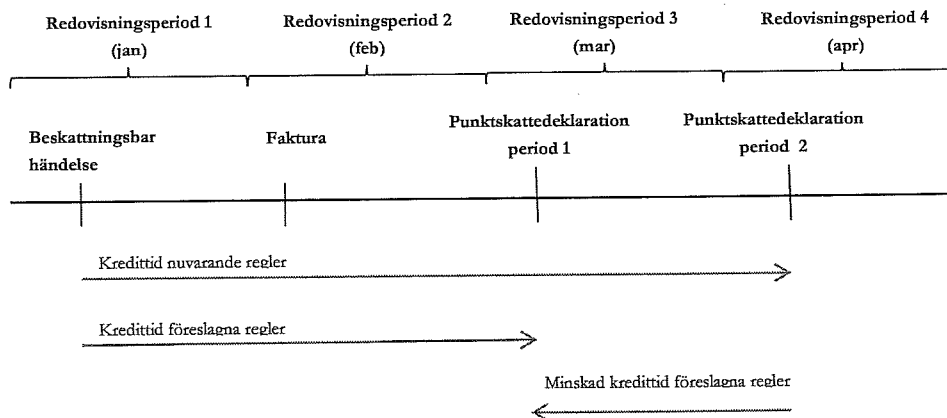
Redovisningsperiod 1 (jan)

Redovisningsperiod 2 (feb)

Redovisningsperiod 3 (mar)

Redovisningsperiod 4 (apr)

Beskattningsbar händelse

Faktura

Punktskattedeklaration period 1

Punktskattedeklaration period 2

Kredittid nuvarande regler

Kredittid föreslagna regler

Minskad kredittid föreslagna regler